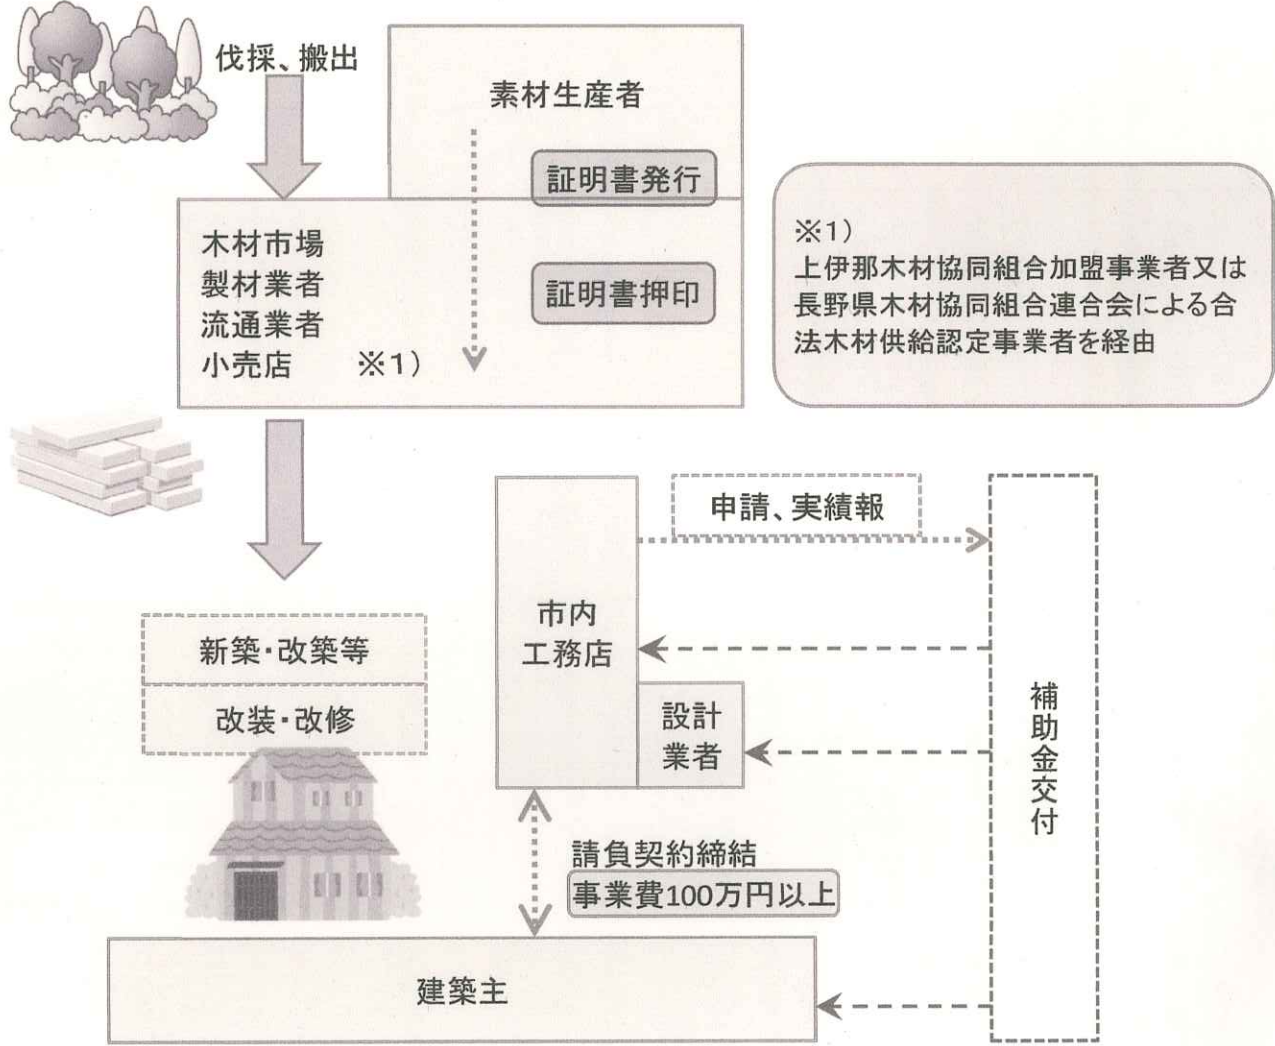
伐採、搬出

素材生産者

証明書発行

木材市場
製材業者
流通業者
小売店　※1）

証明書押印

※1）
上伊那木材協同組合加盟事業者又は長野県木材協同組合連合会による合法木材供給認定事業者を経由

申請、実績報

市内
工務店

設計
業者

補助金交付

新築・改築等

改装・改修

請負契約締結
事業費100万円以上

建築主